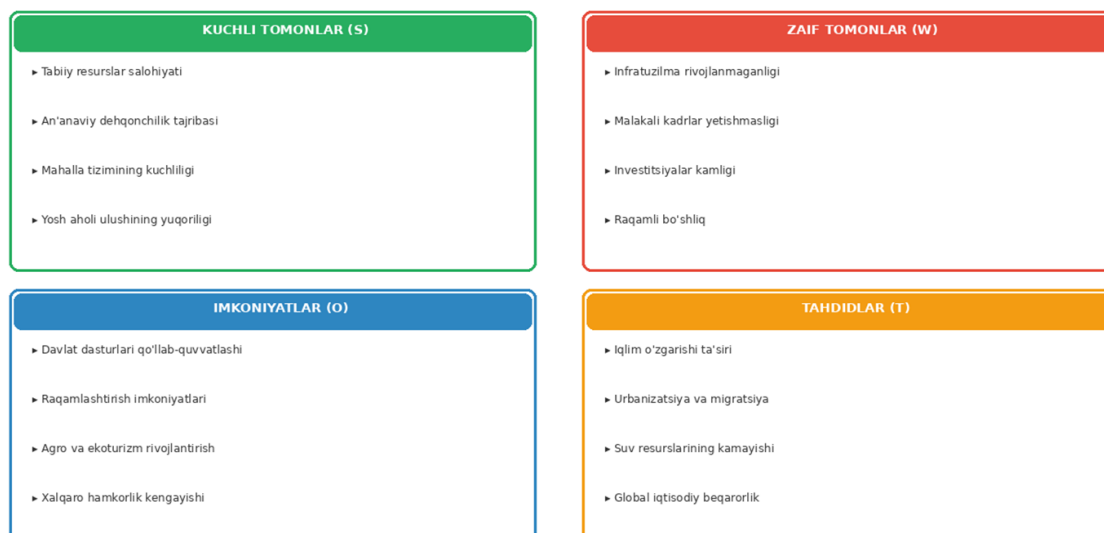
KUCHLI TOMONLAR (S)

▸ Tabiiy resurslar salohiyati

▸ An'anaviy dehqonchilik tajribasi

▸ Mahalla tizimining kuchliligi

▸ Yosh aholi ulushining yuqoriligi

ZAIF TOMONLAR (W)

▸ Infratuzilma rivojlanmaganligi

▸ Malakali kadrlar yetishmasligi

▸ Investitsiyalar kamligi

▸ Raqamli bo'shliq

IMKONIYATLAR (O)

▸ Davlat dasturlari qo'llab-quvvatlashi

▸ Raqamlashtirish imkoniyatlari

▸ Agro va ekoturizm rivojlantirish

▸ Xalqaro hamkorlik kengayishi

TAHDIDLAR (T)

▸ Iqlim o'zgarishi ta'siri

▸ Urbanizatsiya va migratsiya

▸ Suv resurslarining kamayishi

▸ Global iqtisodiy beqarorlik